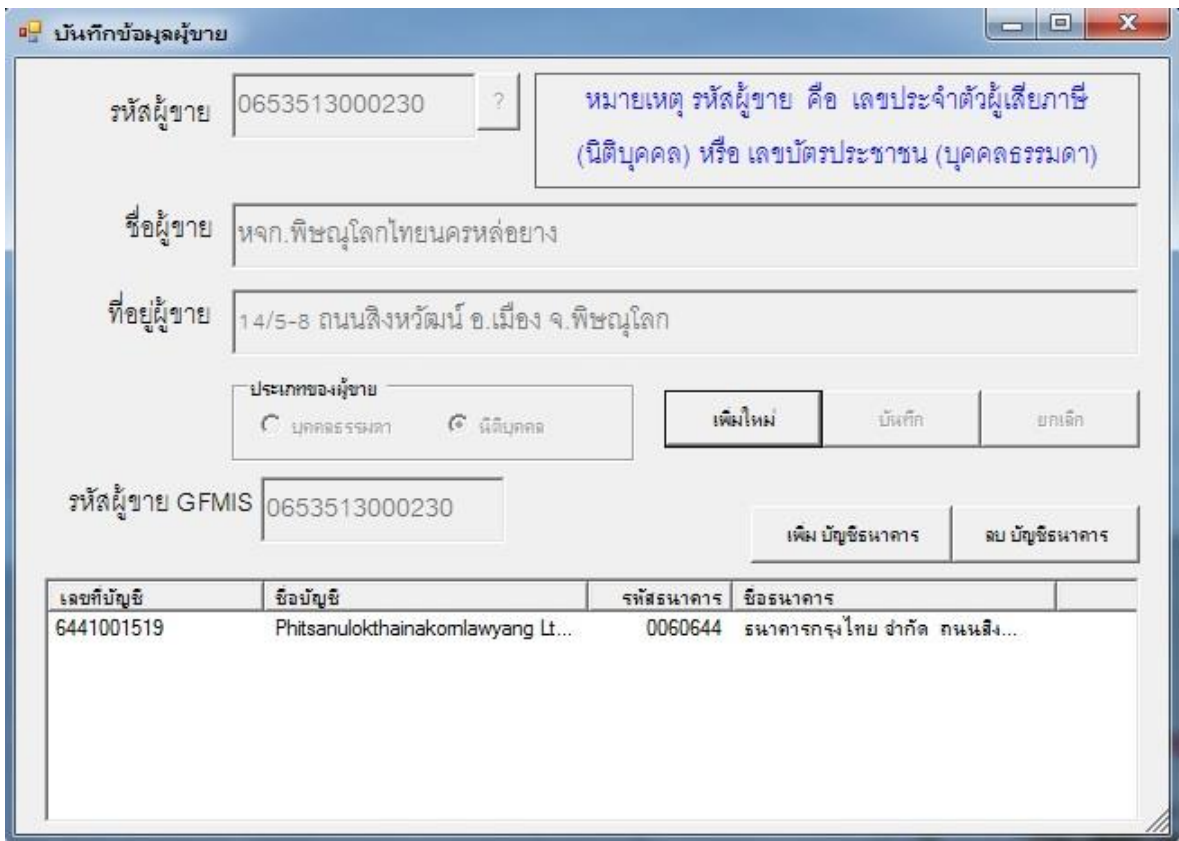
บันทึกข้อมูลผู้ขาย

รหัสผู้ขาย 0653513000230 ?

หมายเหตุ รหัสผู้ขาย คือ เลขประจำตัวผู้เสียภาษี (นิติบุคคล) หรือ เลขบัตรประชาชน (บุคคลธรรมดา)

ชื่อผู้ขาย หจก.พิษณุโลกไทยนครหล่อยาง

ที่อยู่ผู้ขาย 14/5-8 ถนนสิงหวัฒน์ อ.เมือง จ.พิษณุโลก

ประเภทของผู้ขาย
บุคคลธรรมดา
นิติบุคคล

เพิ่มใหม่ บันทึก ยกเลิก

รหัสผู้ขาย GFMIS 0653513000230

เพิ่ม บัญชีธนาคาร ลบ บัญชีธนาคาร

| เลขที่บัญชี | ชื่อบัญชี | รหัสธนาคาร | ชื่อธนาคาร |
|---|---|---|---|
| 6441001519 | Phitsanulokthainakornlawyang Lt... | 0060644 | ธนาคารกรุงไทย จำกัด ถนนสิง... |